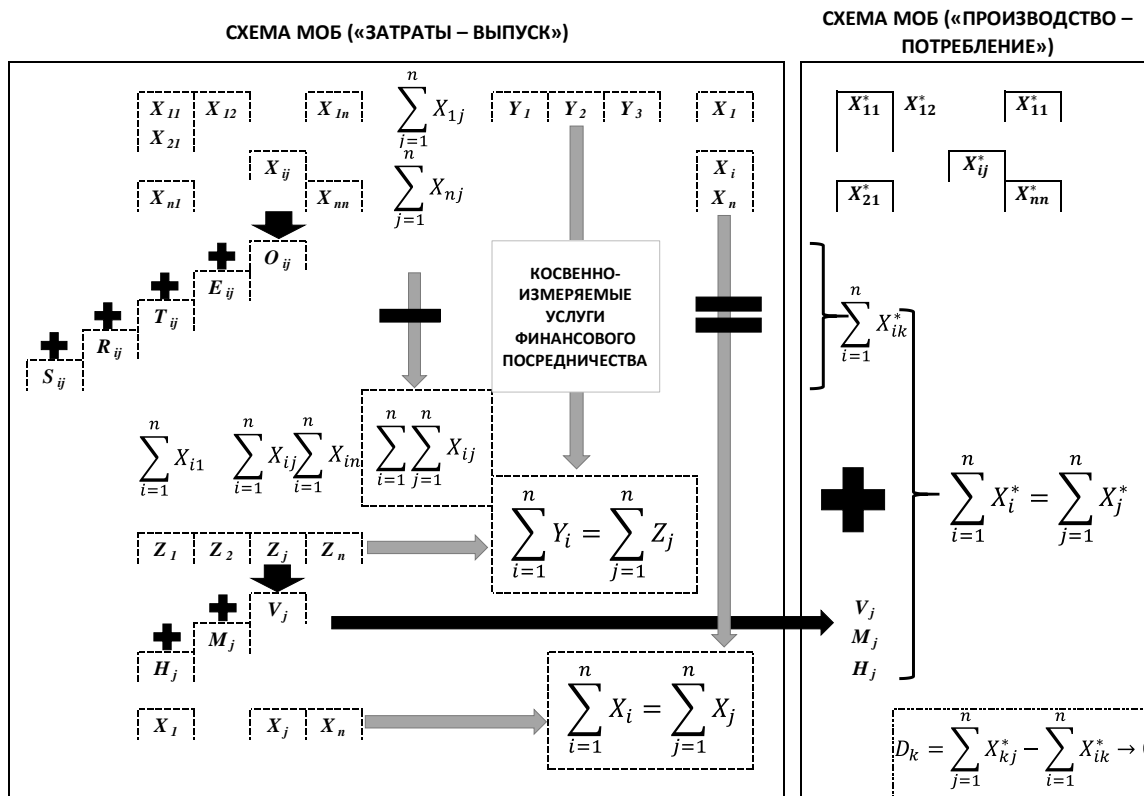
СХЕМА МОБ («ЗАТРАТЫ – ВЫПУСК»)

СХЕМА МОБ («ПРОИЗВОДСТВО – ПОТРЕБЛЕНИЕ»)

$X_{11}$ $X_{12}$ $X_{1n}$ $\sum_{i=1}^{n} X_{1j}$ $Y_1$ $Y_2$ $Y_3$ $X_1$

$X_{21}$

$X_{ij}$ $X_i$

$X_{n1}$ $X_{nn}$ $\sum_{j=1}^{n} X_{nj}$ $X_n$

$O_{ij}$

$E_{ij}$

$T_{ij}$

$R_{ij}$

$S_{ij}$

КОСВЕННО-ИЗМЕРЯЕМЫЕ УСЛУГИ ФИНАНСОВОГО ПОСРЕДНИЧЕСТВА

$\sum_{i=1}^{n} X_{i1}$ $\sum_{i=1}^{n} X_{ij} \sum_{i=1}^{n} X_{in}$ $\sum_{i=1}^{n}\sum_{j=1}^{n} X_{ij}$

$\sum_{i=1}^{n} Y_i = \sum_{j=1}^{n} Z_j$

$Z_1$ $Z_2$ $Z_j$ $Z_n$

$V_j$

$M_j$

$H_j$

$X_1$ $X_j$ $X_n$

$\sum_{i=1}^{n} X_i = \sum_{j=1}^{n} X_j$

$X_{11}^*$ $X_{12}^*$ $X_{11}^*$

$X_{ij}^*$

$X_{21}^*$ $X_{nn}^*$

$\sum_{i=1}^{n} X_{ik}^*$

$\sum_{i=1}^{n} X_i^* = \sum_{j=1}^{n} X_j^*$

$V_j$

$M_j$

$H_j$

$D_k = \sum_{j=1}^{n} X_{kj}^* - \sum_{i=1}^{n} X_{ik}^* \rightarrow$ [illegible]